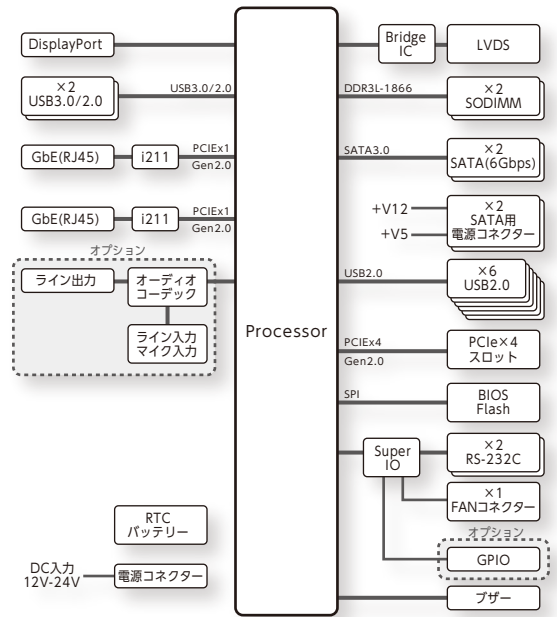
DisplayPort

×2
USB3.0/2.0

USB3.0/2.0

GbE(RJ45)

i211

PCIEx1
Gen2.0

GbE(RJ45)

i211

PCIEx1
Gen2.0

オプション

ライン出力

オーディオ
コーデック

ライン入力
マイク入力

Processor

RTC
バッテリー

DC入力
12V-24V

電源コネクター

Bridge
IC

LVDS

DDR3L-1866

×2
SODIMM

SATA3.0

×2
SATA(6Gbps)

+V12
+V5

×2
SATA用
電源コネクター

USB2.0

×6
USB2.0

PCIEx4
Gen2.0

PCIe×4
スロット

SPI

BIOS
Flash

Super
IO

×2
RS-232C

×1
FANコネクター

オプション

GPIO

ブザー